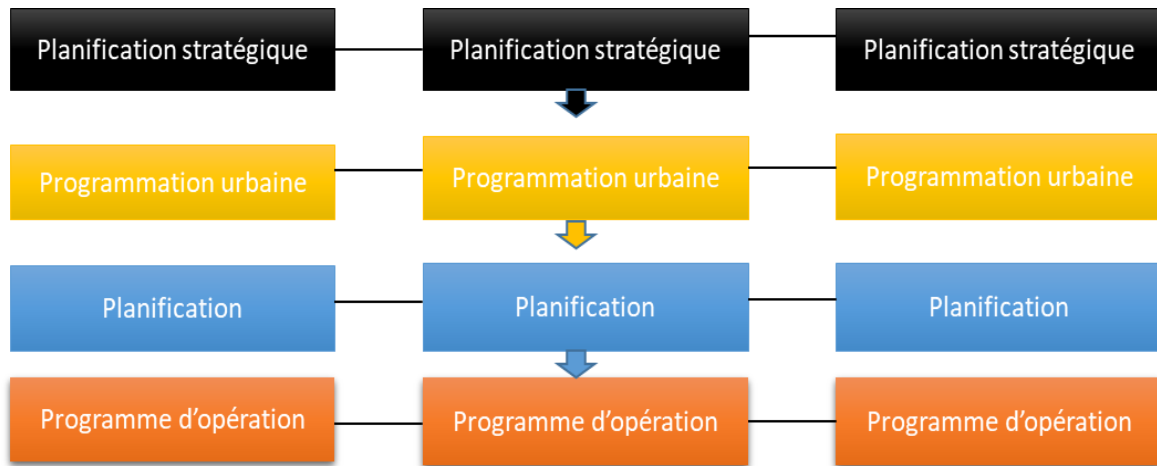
Planification stratégique

Planification stratégique

Planification stratégique

Programmation urbaine

Programmation urbaine

Programmation urbaine

Planification

Planification

Planification

Programme d’opération

Programme d’opération

Programme d’opération